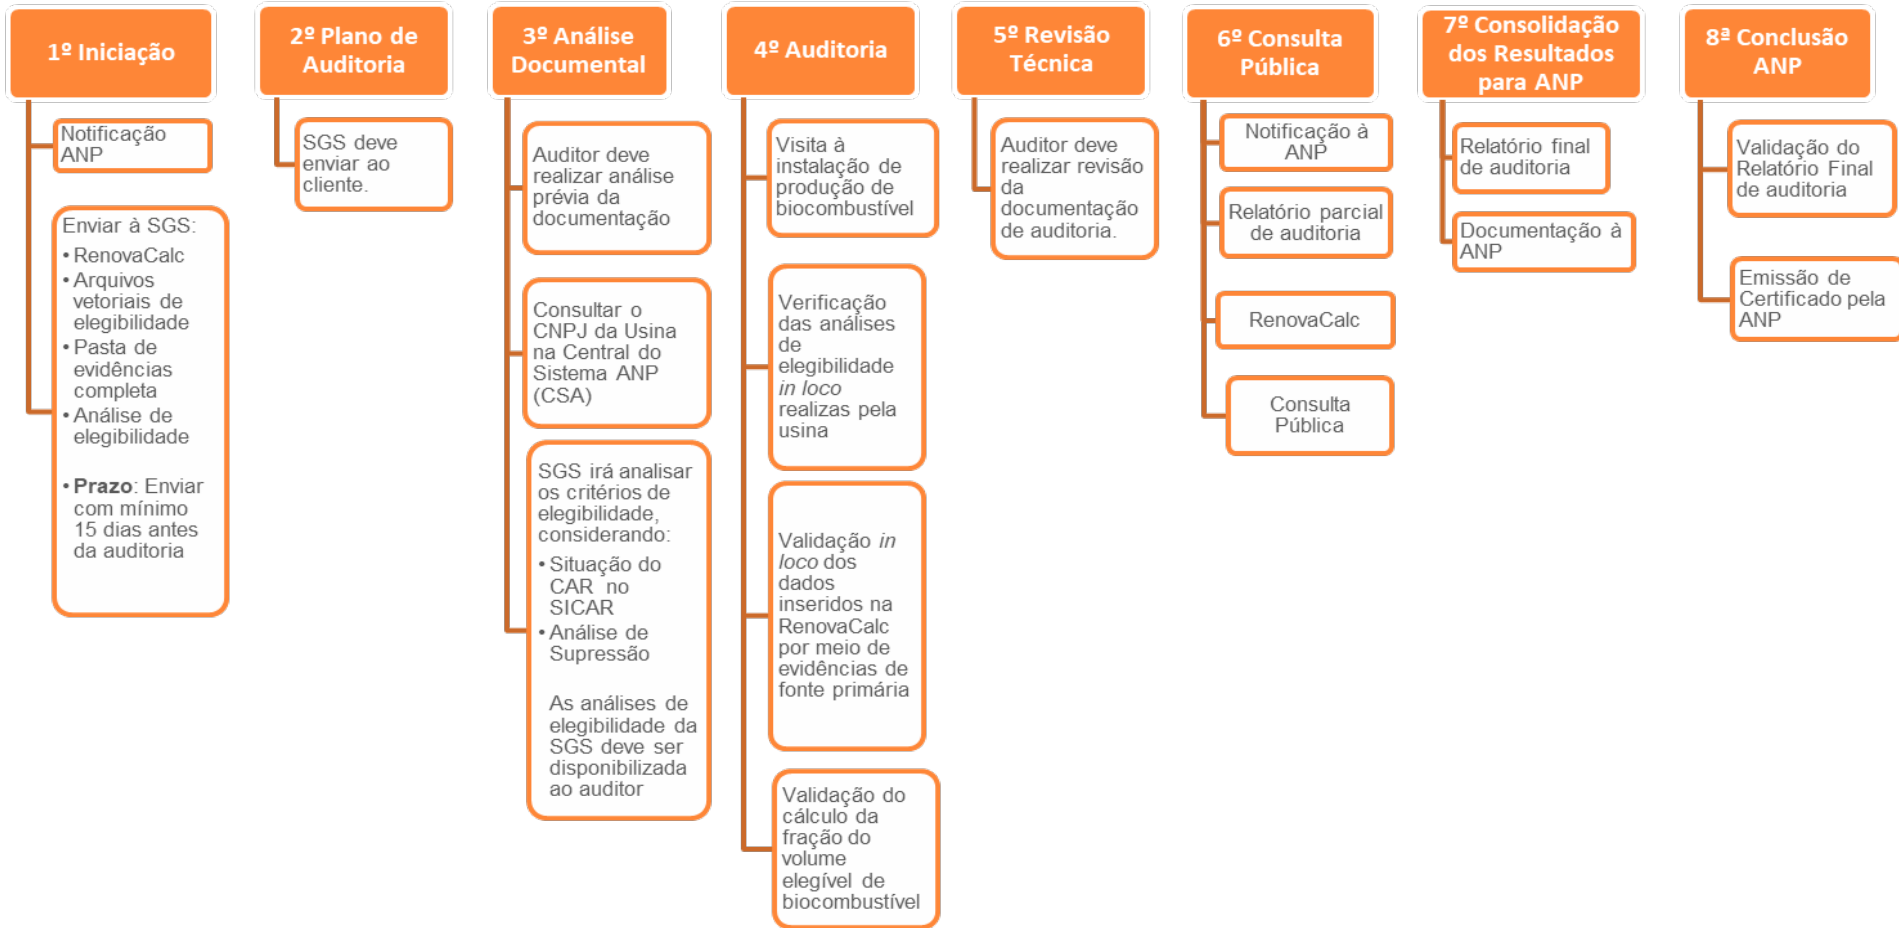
1º Iniciação

Notificação ANP

Enviar à SGS:
• RenovaCalc
• Arquivos vetoriais de elegibilidade
• Pasta de evidências completa
• Análise de elegibilidade

• **Prazo**: Enviar com mínimo 15 dias antes da auditoria

2º Plano de Auditoria

SGS deve enviar ao cliente.

3º Análise Documental

Auditor deve realizar análise prévia da documentação

Consultar o CNPJ da Usina na Central do Sistema ANP (CSA)

SGS irá analisar os critérios de elegibilidade, considerando:
• Situação do CAR no SICAR
• Análise de Supressão

As análises de elegibilidade da SGS deve ser disponibilizada ao auditor

4º Auditoria

Visita à instalação de produção de biocombustível

Verificação das análises de elegibilidade *in loco* realizas pela usina

Validação *in loco* dos dados inseridos na RenovaCalc por meio de evidências de fonte primária

Validação do cálculo da fração do volume elegível de biocombustível

5º Revisão Técnica

Auditor deve realizar revisão da documentação de auditoria.

6º Consulta Pública

Notificação à ANP

Relatório parcial de auditoria

RenovaCalc

Consulta Pública

7º Consolidação dos Resultados para ANP

Relatório final de auditoria

Documentação à ANP

8ª Conclusão ANP

Validação do Relatório Final de auditoria

Emissão de Certificado pela ANP